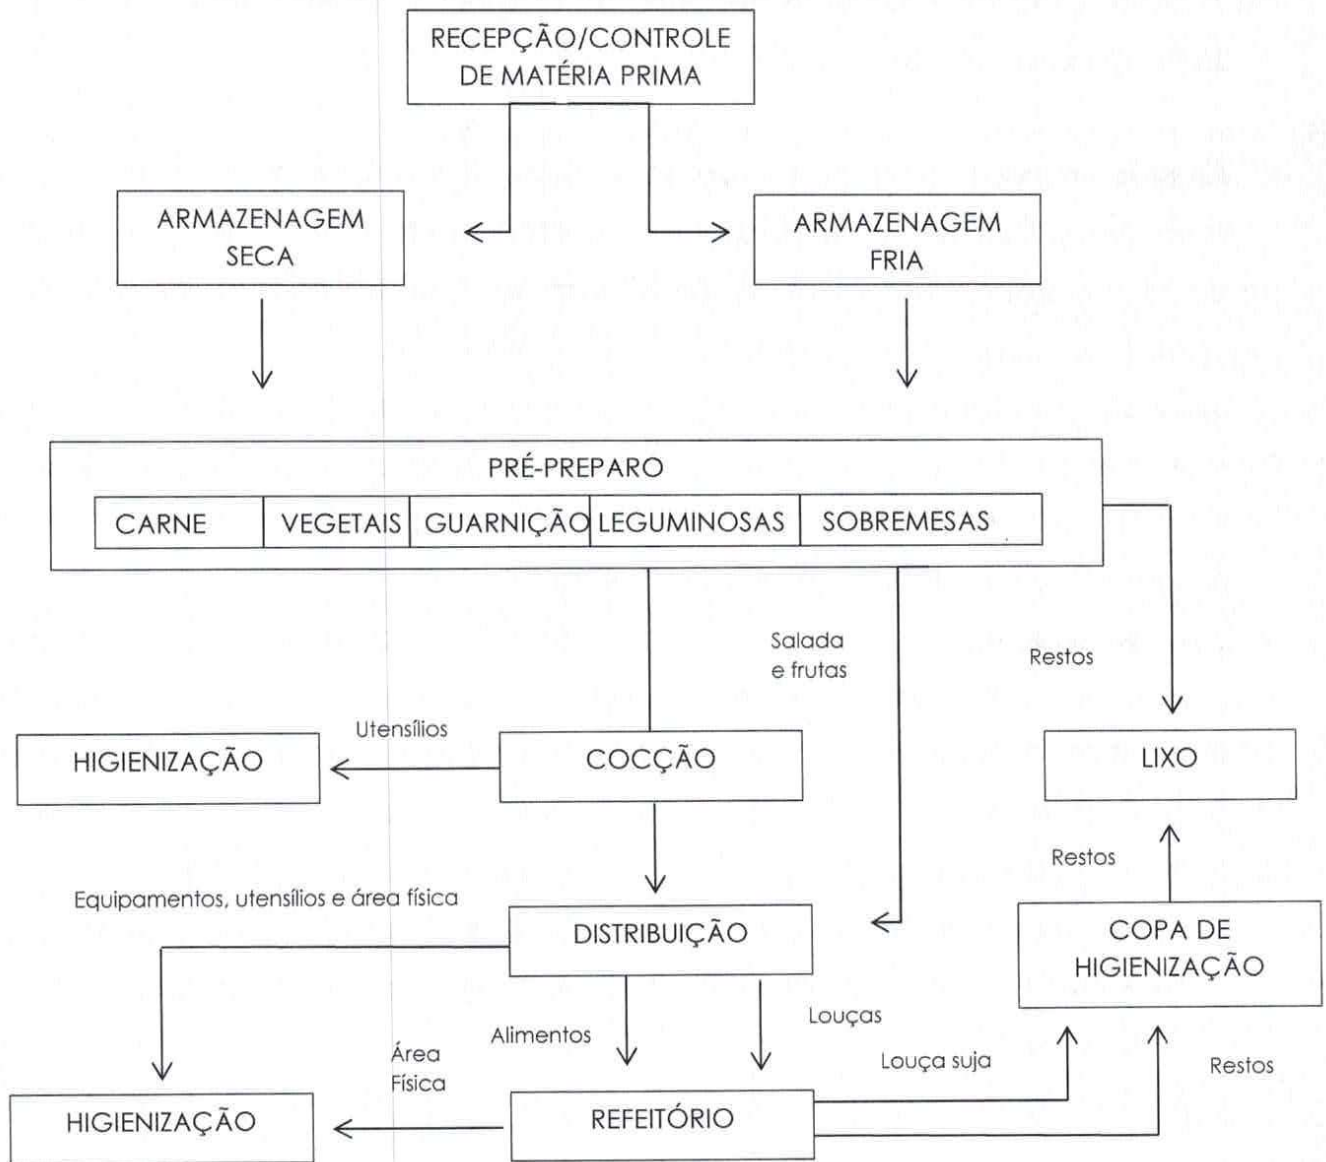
RECEPÇÃO/CONTROLE DE MATÉRIA PRIMA

ARMAZENAGEM SECA

ARMAZENAGEM FRIA

PRÉ-PREPARO

| CARNE | VEGETAIS | GUARNIÇÃO | LEGUMINOSAS | SOBREMESAS |
|---|---|---|---|---|

Salada e frutas

Restos

Utensílios

HIGIENIZAÇÃO

COCÇÃO

LIXO

Restos

Equipamentos, utensílios e área física

DISTRIBUIÇÃO

COPA DE HIGIENIZAÇÃO

Louças

Alimentos

Área Física

Louça suja

Restos

HIGIENIZAÇÃO

REFEITÓRIO